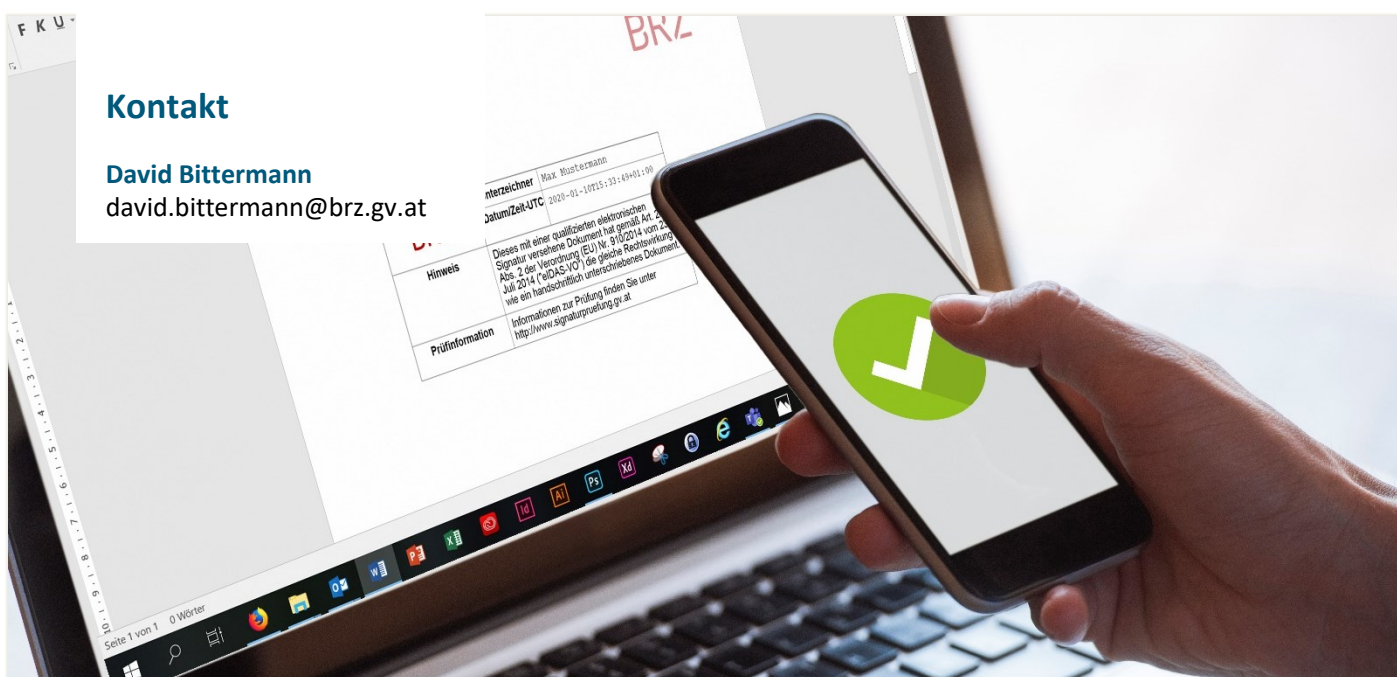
F K U

BRZ

Kontakt

David Bittermann
david.bittermann@brz.gv.at

| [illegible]nterzeichner | Max Mustermann |
|---|---|
| Datum/Zeit-UTC | 2020-01-10T15:33:49+01:00 |
| Hinweis | Dieses mit einer qualifizierten elektronischen Signatur versehene Dokument hat gemäß Art. 2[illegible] Abs. 2 der Verordnung (EU) Nr. 910/2014 vom 2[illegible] Juli 2014 ("eIDAS-VO") die gleiche Rechtswirkung wie ein handschriftlich unterschriebenes Dokument. |
| Prüfinformation | Informationen zur Prüfung finden Sie unter http://www.signaturpruefung.gv.at |

Seite 1 von 1 0 Wörter

Id Ai Ps Xd